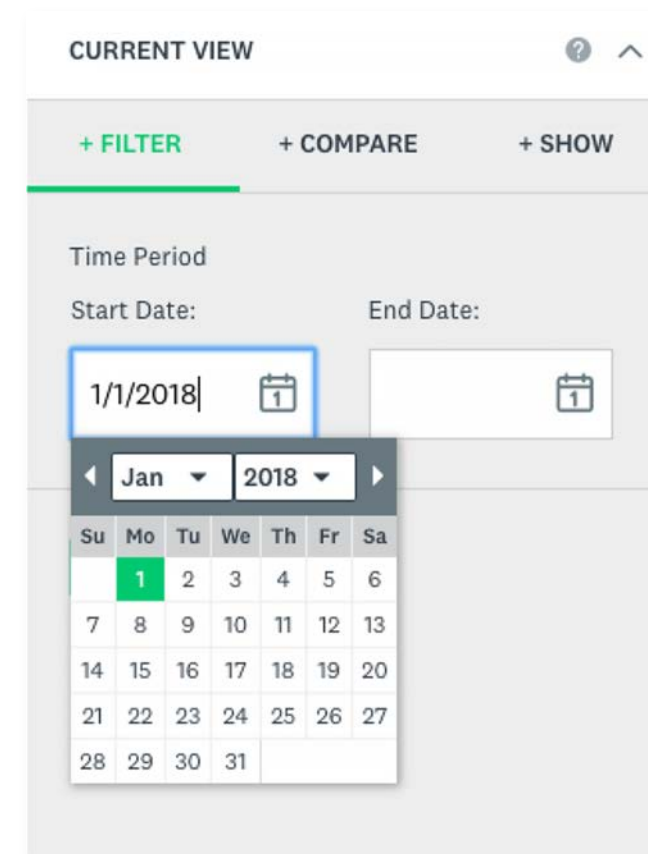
CURRENT VIEW

+ FILTER + COMPARE + SHOW

Time Period

Start Date: End Date:

1/1/2018

1 1

Jan 2018

| Su | Mo | Tu | We | Th | Fr | Sa |
|---|---|---|---|---|---|---|
| | 1 | 2 | 3 | 4 | 5 | 6 |
| 7 | 8 | 9 | 10 | 11 | 12 | 13 |
| 14 | 15 | 16 | 17 | 18 | 19 | 20 |
| 21 | 22 | 23 | 24 | 25 | 26 | 27 |
| 28 | 29 | 30 | 31 | | | |